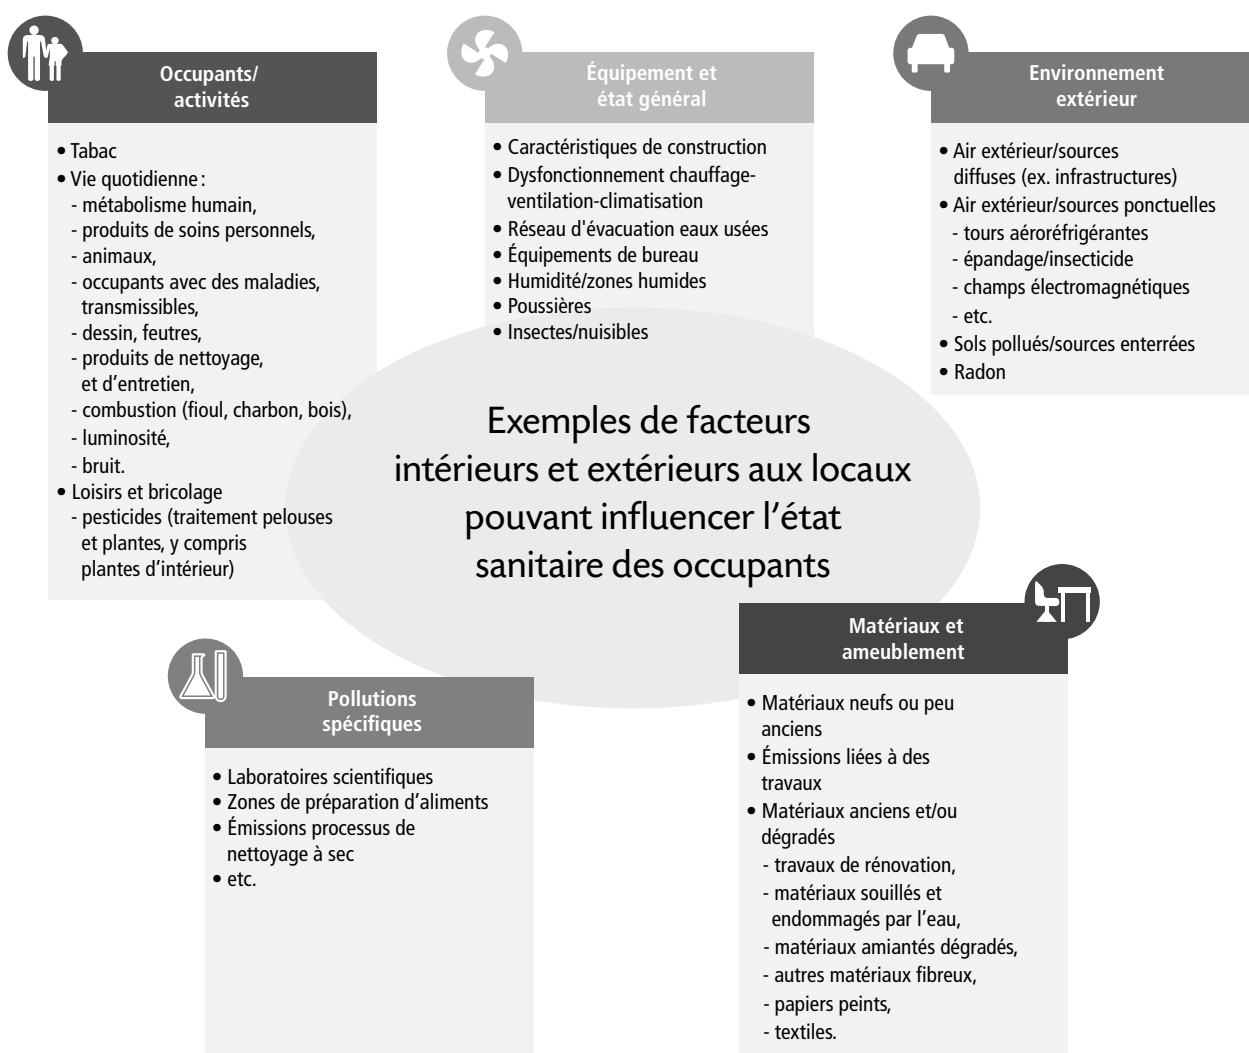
Occupants/ activités

• Tabac
• Vie quotidienne :
- métabolisme humain,
- produits de soins personnels,
- animaux,
- occupants avec des maladies, transmissibles,
- dessin, feutres,
- produits de nettoyage, et d'entretien,
- combustion (fioul, charbon, bois),
- luminosité,
- bruit.
• Loisirs et bricolage
- pesticides (traitement pelouses et plantes, y compris plantes d'intérieur)

Équipement et état général

• Caractéristiques de construction
• Dysfonctionnement chauffage-ventilation-climatisation
• Réseau d'évacuation eaux usées
• Équipements de bureau
• Humidité/zones humides
• Poussières
• Insectes/nuisibles

Environnement extérieur

• Air extérieur/sources diffuses (ex. infrastructures)
• Air extérieur/sources ponctuelles
- tours aéroréfrigérantes
- épandage/insecticide
- champs électromagnétiques
- etc.
• Sols pollués/sources enterrées
• Radon

Exemples de facteurs intérieurs et extérieurs aux locaux pouvant influencer l'état sanitaire des occupants

Pollutions spécifiques

• Laboratoires scientifiques
• Zones de préparation d'aliments
• Émissions processus de nettoyage à sec
• etc.

Matériaux et ameublement

• Matériaux neufs ou peu anciens
• Émissions liées à des travaux
• Matériaux anciens et/ou dégradés
- travaux de rénovation,
- matériaux souillés et endommagés par l'eau,
- matériaux amiantés dégradés,
- autres matériaux fibreux,
- papiers peints,
- textiles.